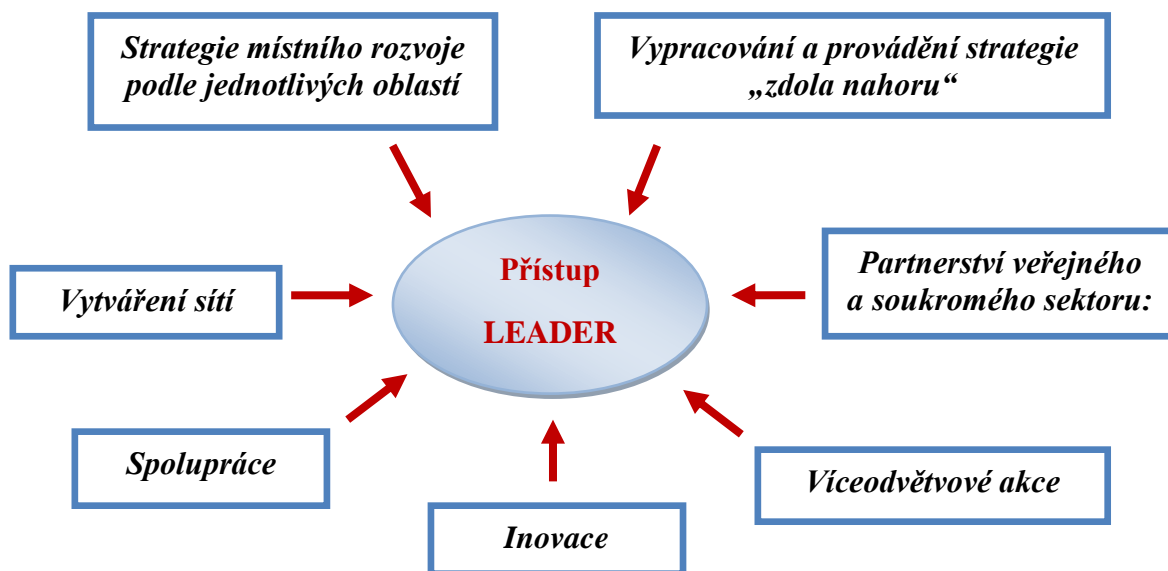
Strategie místního rozvoje podle jednotlivých oblastí

Vypracování a provádění strategie „zdola nahoru“

Přístup LEADER

Vytváření sítí

Partnerství veřejného a soukromého sektoru:

Spolupráce

Víceodvětvové akce

Inovace